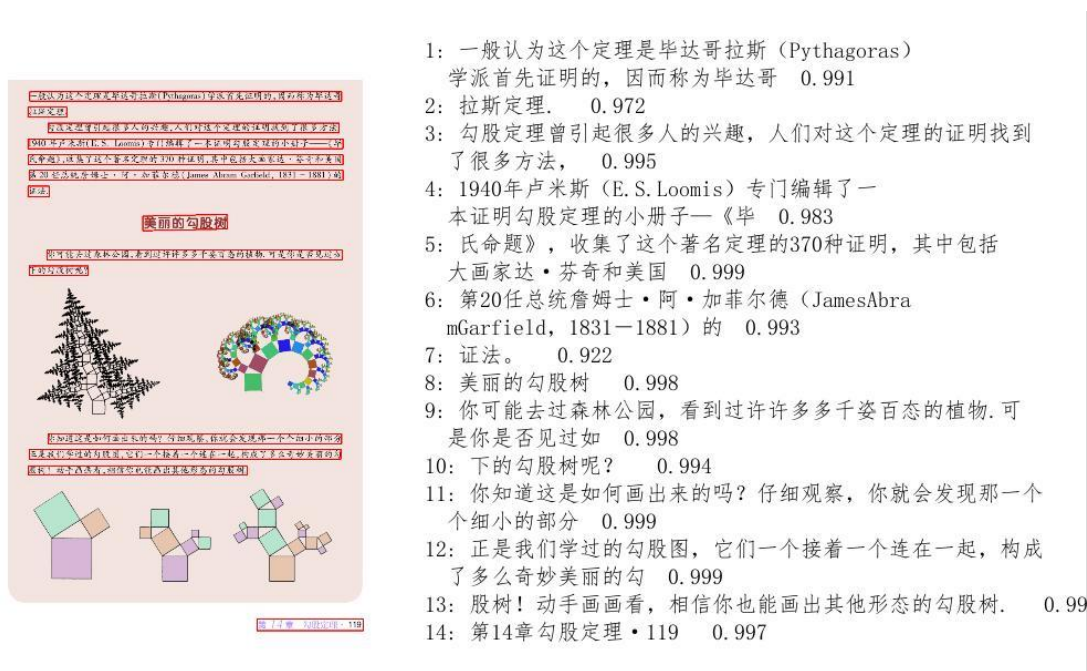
一般认为这个定理是毕达哥拉斯(Pythagoras)学派首先证明的,因而称为毕达哥拉斯定理.

勾股定理曾引起很多人的兴趣,人们对这个定理的证明找到了很多方法,1940年卢米斯(E.S.Loomis)专门编辑了一本证明勾股定理的小册子——《毕氏命题》,收集了这个著名定理的370种证明,其中包括大画家达·芬奇和美国第20任总统詹姆士·阿·加菲尔德(James Abram Garfield,1831—1881)的证法.

美丽的勾股树

你可能去过森林公园,看到过许许多多千姿百态的植物.可是你是否见过如下的勾股树呢?

你知道这是如何画出来的吗?仔细观察,你就会发现那一个个细小的部分正是我们学过的勾股图,它们一个接着一个连在一起,构成了多么奇妙美丽的勾股树!动手画画看,相信你也能画出其他形态的勾股树.

第14章 勾股定理 · 119

1: 一般认为这个定理是毕达哥拉斯(Pythagoras)学派首先证明的,因而称为毕达哥 0.991
2: 拉斯定理. 0.972
3: 勾股定理曾引起很多人的兴趣,人们对这个定理的证明找到了很多方法, 0.995
4: 1940年卢米斯(E.S.Loomis)专门编辑了一本证明勾股定理的小册子—《毕 0.983
5: 氏命题》,收集了这个著名定理的370种证明,其中包括大画家达·芬奇和美国 0.999
6: 第20任总统詹姆士·阿·加菲尔德(JamesAbramGarfield,1831—1881)的 0.993
7: 证法。 0.922
8: 美丽的勾股树 0.998
9: 你可能去过森林公园,看到过许许多多千姿百态的植物.可是你是否见过如 0.998
10: 下的勾股树呢? 0.994
11: 你知道这是如何画出来的吗?仔细观察,你就会发现那一个个细小的部分 0.999
12: 正是我们学过的勾股图,它们一个接着一个连在一起,构成了多么奇妙美丽的勾 0.999
13: 股树!动手画画看,相信你也能画出其他形态的勾股树. 0.99
14: 第14章勾股定理·119 0.997